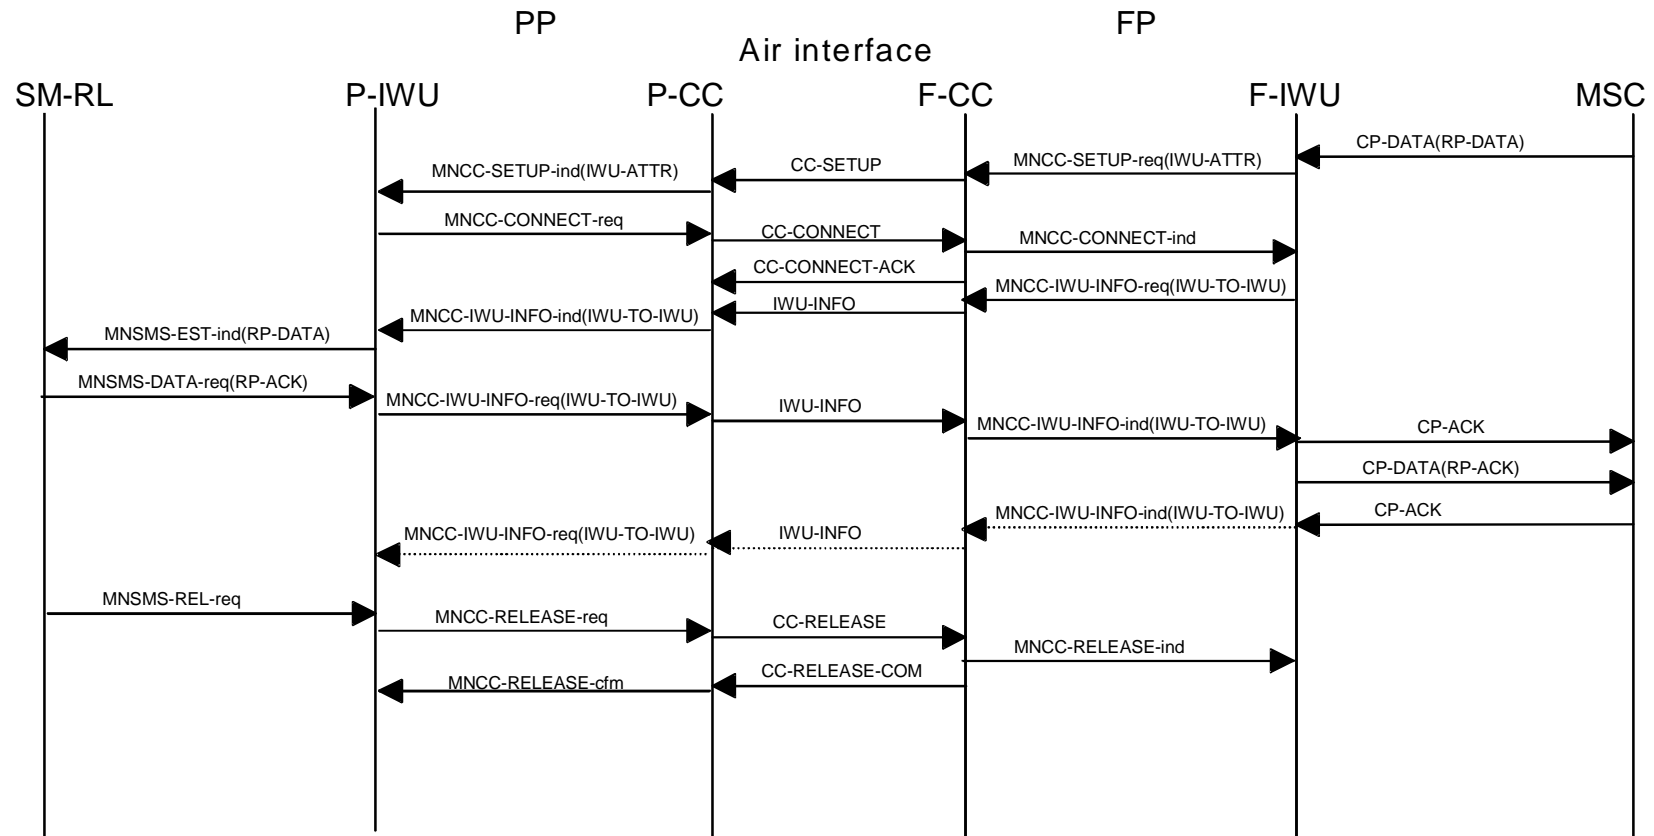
PP

FP

Air interface

SM-RL P-IWU P-CC F-CC F-IWU MSC

CP-DATA(RP-DATA)

MNCC-SETUP-ind(IWU-ATTR)

CC-SETUP

MNCC-SETUP-req(IWU-ATTR)

MNCC-CONNECT-req

CC-CONNECT

MNCC-CONNECT-ind

CC-CONNECT-ACK

MNCC-IWU-INFO-req(IWU-TO-IWU)

IWU-INFO

MNCC-IWU-INFO-ind(IWU-TO-IWU)

MNSMS-EST-ind(RP-DATA)

MNSMS-DATA-req(RP-ACK)

MNCC-IWU-INFO-req(IWU-TO-IWU)

IWU-INFO

MNCC-IWU-INFO-ind(IWU-TO-IWU)

CP-ACK

CP-DATA(RP-ACK)

MNCC-IWU-INFO-ind(IWU-TO-IWU)

CP-ACK

MNCC-IWU-INFO-req(IWU-TO-IWU)

IWU-INFO

MNSMS-REL-req

MNCC-RELEASE-req

CC-RELEASE

MNCC-RELEASE-ind

CC-RELEASE-COM

MNCC-RELEASE-cfm